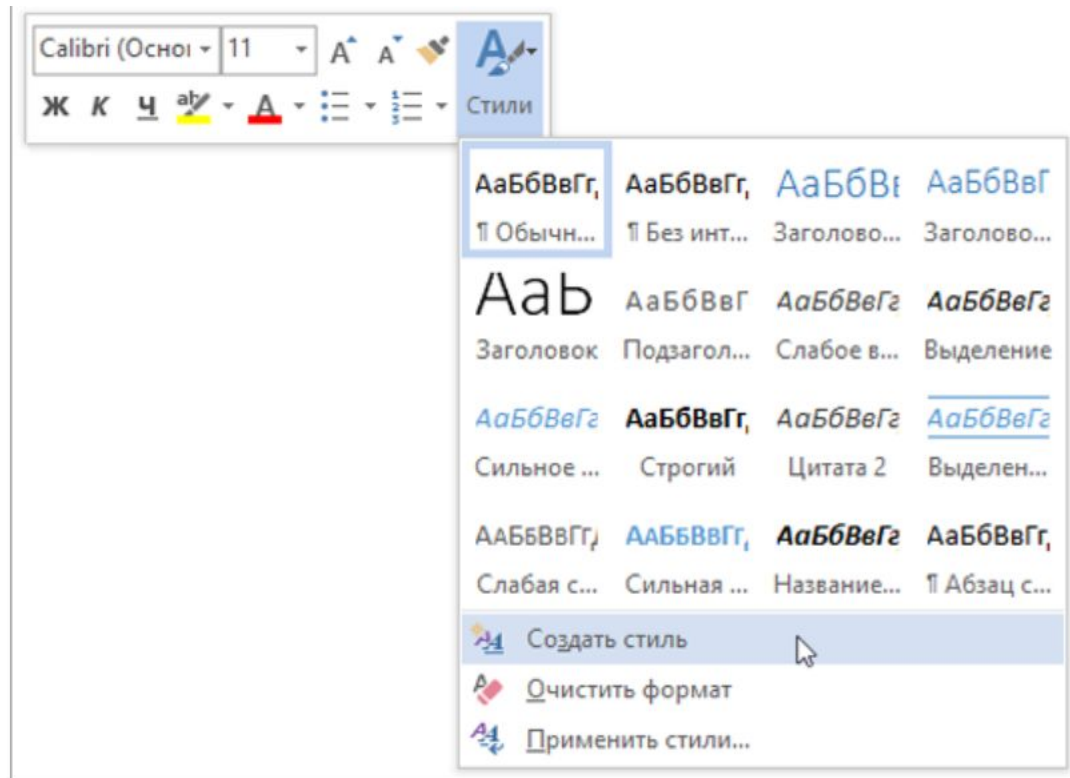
Calibri (Осно 11 A A

Ж К Ч ab A Стили

АаБбВвГг, ¶ Обычн...

АаБбВвГг, ¶ Без инт...

АаБбВв Заголово...

АаБбВвГ Заголово...

АаЬ Заголовок

АаБбВвГ Подзагол...

АаБбВвГг Слабое в...

АаБбВвГг Выделение

АаБбВвГг Сильное ...

АаБбВвГг, Строгий

АаБбВвГг Цитата 2

АаБбВвГг Выделен...

ААБбВВГг, Слабая с...

ААБбВВГг, Сильная ...

АаБбВеГг Название...

АаБбВвГг, ¶ Абзац с...

Создать стиль

Очистить формат

Применить стили...